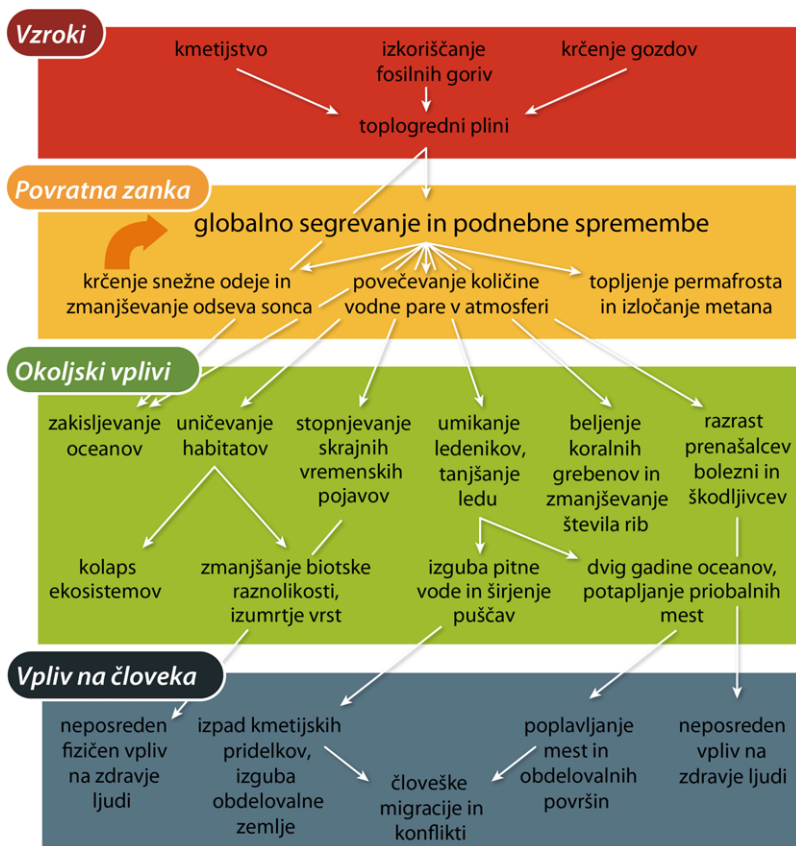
Vzroki

kmetijstvo

izkoriščanje fosilnih goriv

krčenje gozdov

toplogredni plini

Povratna zanka

globalno segrevanje in podnebne spremembe

krčenje snežne odeje in zmanjševanje odseva sonca

povečevanje količine vodne pare v atmosferi

topljenje permafrosta in izločanje metana

Okoljski vplivi

zakisljevanje oceanov

uničevanje habitatov

stopnjevanje skrajnih vremenskih pojavov

umikanje ledenikov, tanjšanje ledu

beljenje koralnih grebenov in zmanjševanje števila rib

razrast prenašalcev bolezni in škodljivcev

kolaps ekosistemov

zmanjšanje biotske raznolikosti, izumrtje vrst

izguba pitne vode in širjenje puščav

dvig gadine oceanov, potapljanje priobalnih mest

Vpliv na človeka

neposreden fizičen vpliv na zdravje ljudi

izpad kmetijskih pridelkov, izguba obdelovalne zemlje

človeške migracije in konflikti

poplavljanje mest in obdelovalnih površin

neposreden vpliv na zdravje ljudi